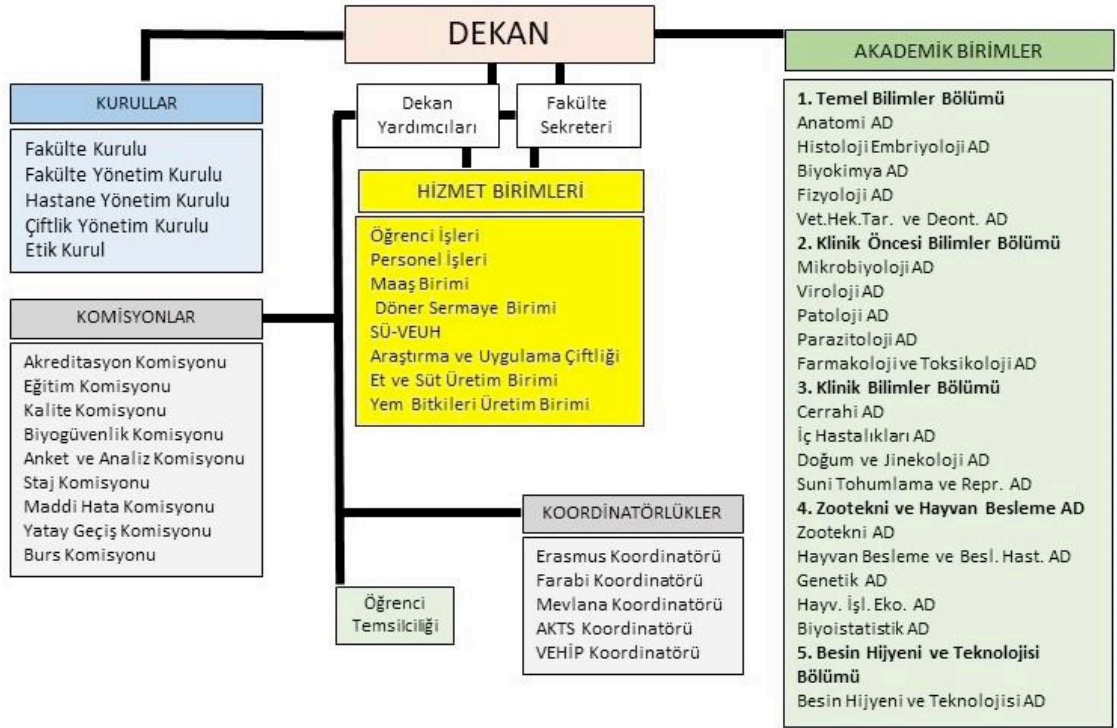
DEKAN

KURULLAR

Fakülte Kurulu
Fakülte Yönetim Kurulu
Hastane Yönetim Kurulu
Çiftlik Yönetim Kurulu
Etik Kurul

KOMİSYONLAR

Akreditasyon Komisyonu
Eğitim Komisyonu
Kalite Komisyonu
Biyogüvenlik Komisyonu
Anket ve Analiz Komisyonu
Staj Komisyonu
Maddi Hata Komisyonu
Yatay Geçiş Komisyonu
Burs Komisyonu

Dekan Yardımcıları

Fakülte Sekreteri

HİZMET BİRİMLERİ

Öğrenci İşleri
Personel İşleri
Maaş Birimi
Döner Sermaye Birimi
SÜ-VEUH
Araştırma ve Uygulama Çiftliği
Et ve Süt Üretim Birimi
Yem Bitkileri Üretim Birimi

KOORDİNATÖRLÜKLER

Erasmus Koordinatörü
Farabi Koordinatörü
Mevlana Koordinatörü
AKTS Koordinatörü
VEHİP Koordinatörü

Öğrenci Temsilciliği

AKADEMİK BİRİMLER

1. Temel Bilimler Bölümü
Anatomi AD
Histoloji Embriyoloji AD
Biyokimya AD
Fizyoloji AD
Vet.Hek.Tar. ve Deont. AD
2. Klinik Öncesi Bilimler Bölümü
Mikrobiyoloji AD
Viroloji AD
Patoloji AD
Parazitoloji AD
Farmakoloji ve Toksikoloji AD
3. Klinik Bilimler Bölümü
Cerrahi AD
İç Hastalıkları AD
Doğum ve Jinekoloji AD
Suni Tohumlama ve Repr. AD
4. Zootekni ve Hayvan Besleme AD
Zootekni AD
Hayvan Besleme ve Besl. Hast. AD
Genetik AD
Hayv. İşl. Eko. AD
Biyoistatistik AD
5. Besin Hijyeni ve Teknolojisi Bölümü
Besin Hijyeni ve Teknolojisi AD